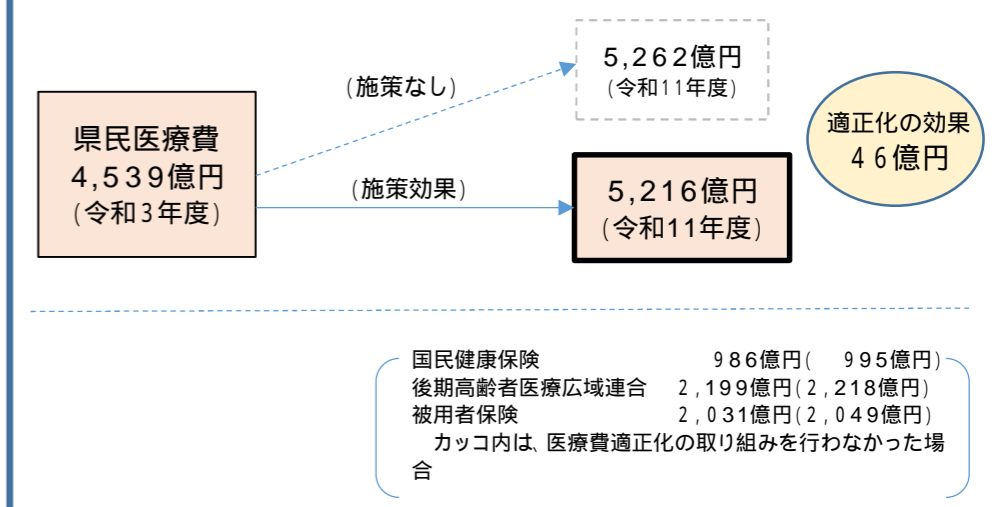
(施策なし)

5,262億円
(令和11年度)

県民医療費
4,539億円
(令和3年度)

適正化の効果
46億円

(施策効果)

5,216億円
(令和11年度)

国民健康保険 986億円( 995億円)
後期高齢者医療広域連合 2,199億円(2,218億円)
被用者保険 2,031億円(2,049億円)
カッコ内は、医療費適正化の取り組みを行わなかった場合